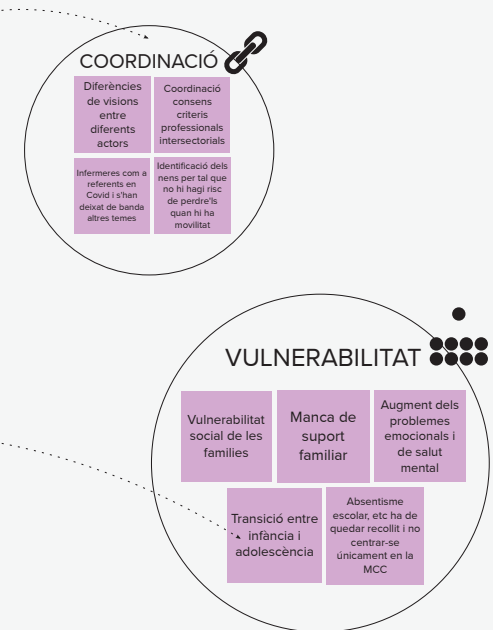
COORDINACIÓ

Diferències de visions entre diferents actors

Coordinació consens criteris professionals intersectorials

Infermeres com a referents en Covid i s'han deixat de banda altres temes

Identificació dels nens per tal que no hi hagi risc de perdre'ls quan hi ha movilitat

VULNERABILITAT

Vulnerabilitat social de les families

Manca de suport familiar

Augment dels problemes emocionals i de salut mental

Transició entre infància i adolescència

Absentisme escolar, etc ha de quedar recollit i no centrar-se únicament en la MCC